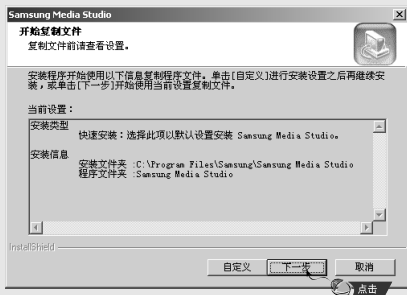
Samsung Media Studio

开始复制文件
复制文件前请查看设置。

安装程序开始使用以下信息复制程序文件。单击[自定义]进行安装设置之后再继续安装，或单击[下一步]开始使用当前设置复制文件。

当前设置：

安装类型
快速安装：选择此项以默认设置安装 Samsung Media Studio。

安装信息
安装文件夹 :C:\Program Files\Samsung\Samsung Media Studio
程序文件夹 :Samsung Media Studio

InstallShield

自定义
下一步
取消
点击